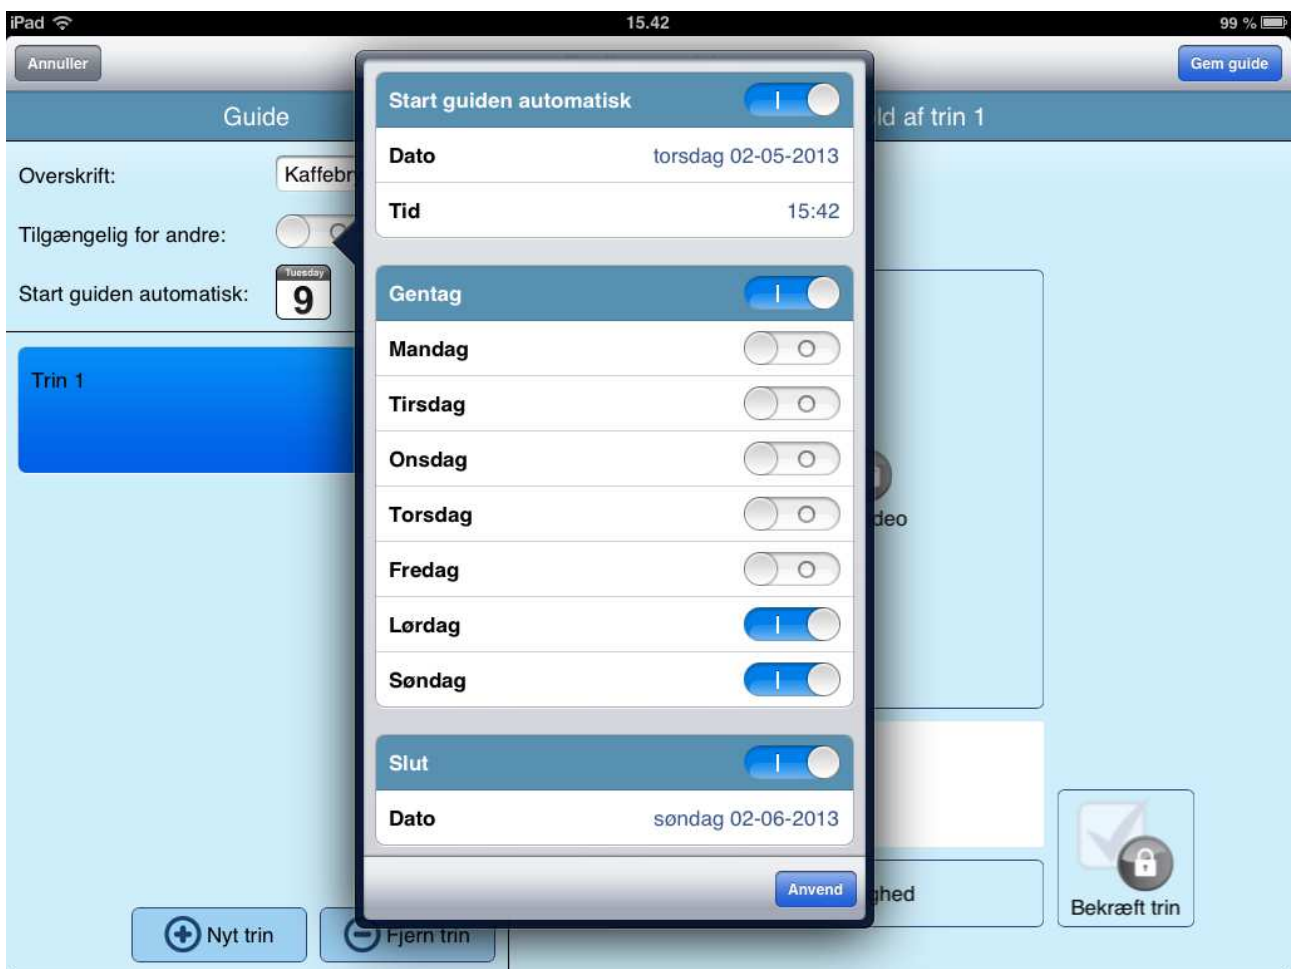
iPad 15.42 99 %

Annuller

Gem guide

Guide

ld af trin 1

Overskrift: Kaffebr

Tilgængelig for andre:

Start guiden automatisk:

Tuesday 9

Trin 1

Start guiden automatisk

Dato torsdag 02-05-2013

Tid 15:42

Gentag

Mandag

Tirsdag

Onsdag

Torsdag

Fredag

Lørdag

Søndag

Slut

Dato søndag 02-06-2013

Anvend

deo

hed

Bekræft trin

Nyt trin

Fjern trin